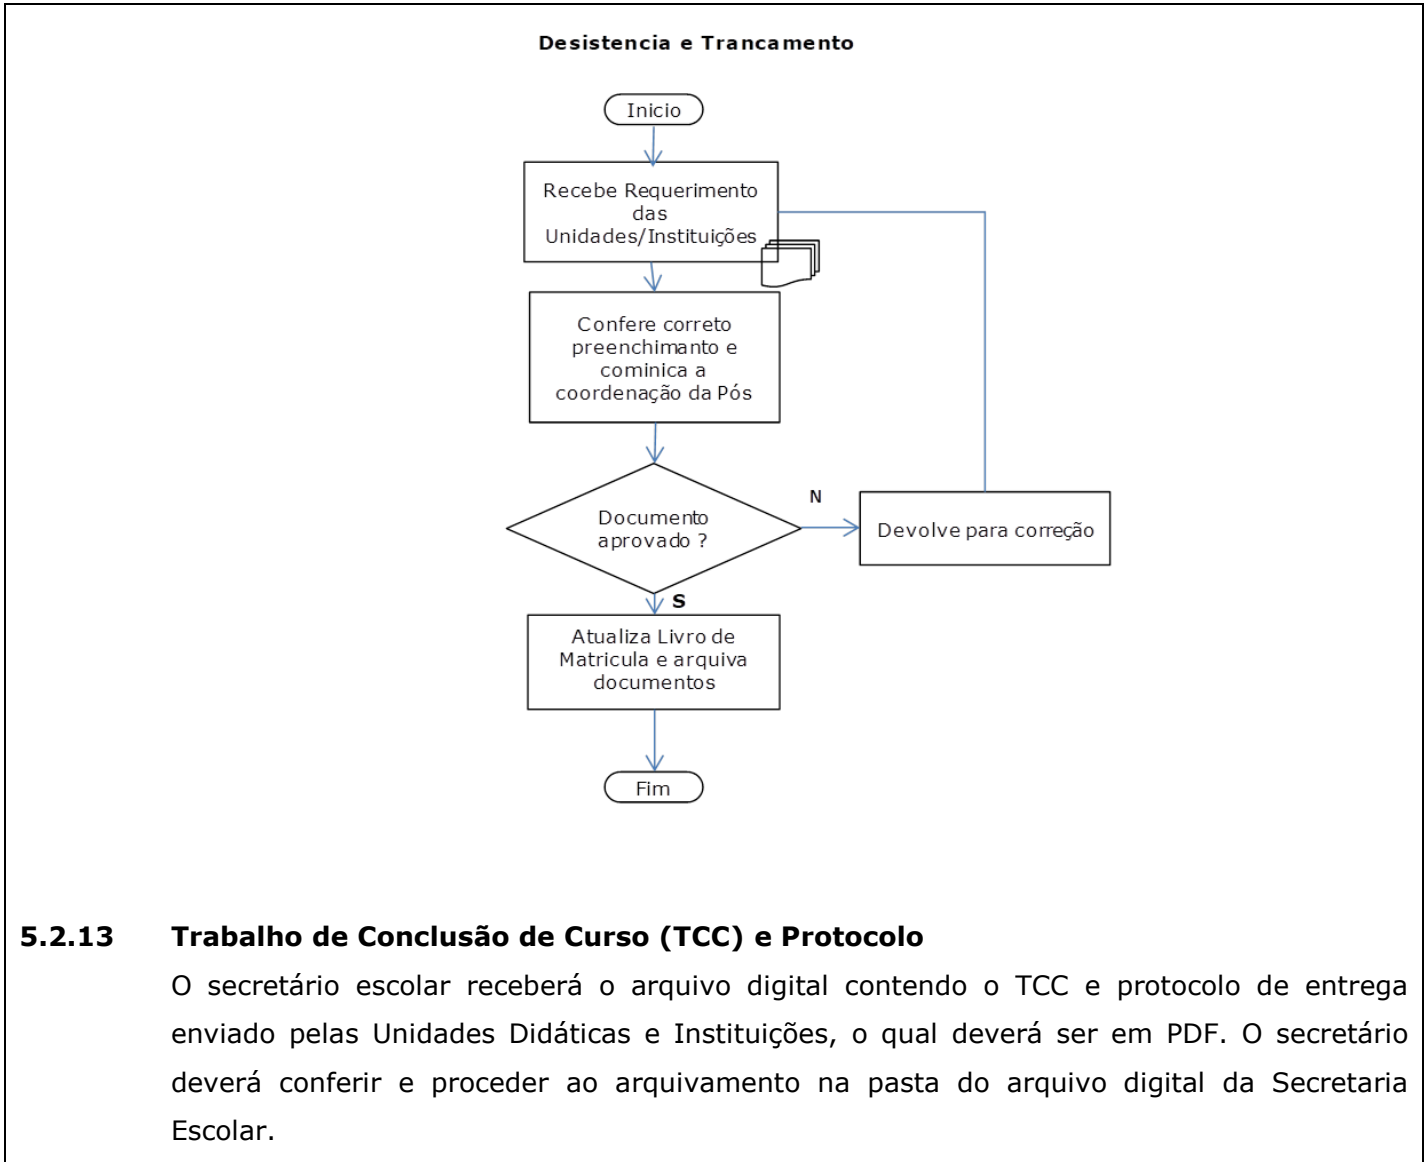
Desistencia e Trancamento

Inicio

Recebe Requerimento das Unidades/Instituições

Confere correto preenchimanto e cominica a coordenação da Pós

Documento aprovado ?

N

Devolve para correção

S

Atualiza Livro de Matricula e arquiva documentos

Fim

5.2.13 Trabalho de Conclusão de Curso (TCC) e Protocolo

O secretário escolar receberá o arquivo digital contendo o TCC e protocolo de entrega enviado pelas Unidades Didáticas e Instituições, o qual deverá ser em PDF. O secretário deverá conferir e proceder ao arquivamento na pasta do arquivo digital da Secretaria Escolar.